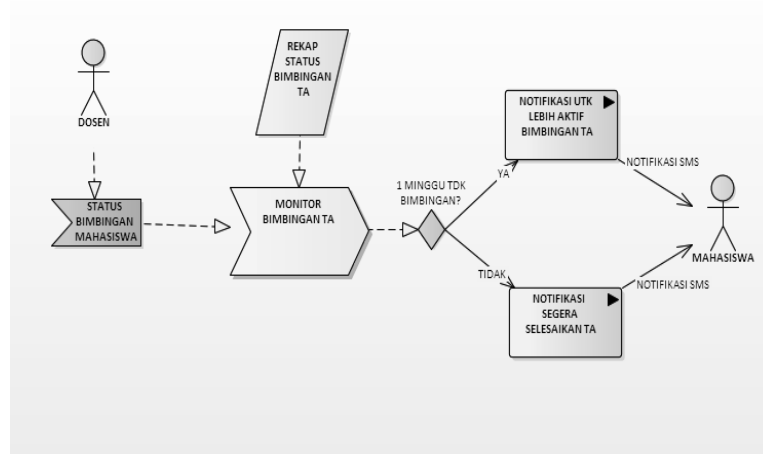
DOSEN

REKAP STATUS BIMBINGAN TA

STATUS BIMBINGAN MAHASISWA

MONITOR BIMBINGAN TA

1 MINGGU TDK BIMBINGAN?

YA

TIDAK

NOTIFIKASI UTK LEBIH AKTIF BIMBINGAN TA

NOTIFIKASI SEGERA SELESAIKAN TA

NOTIFIKASI SMS

NOTIFIKASI SMS

MAHASISWA